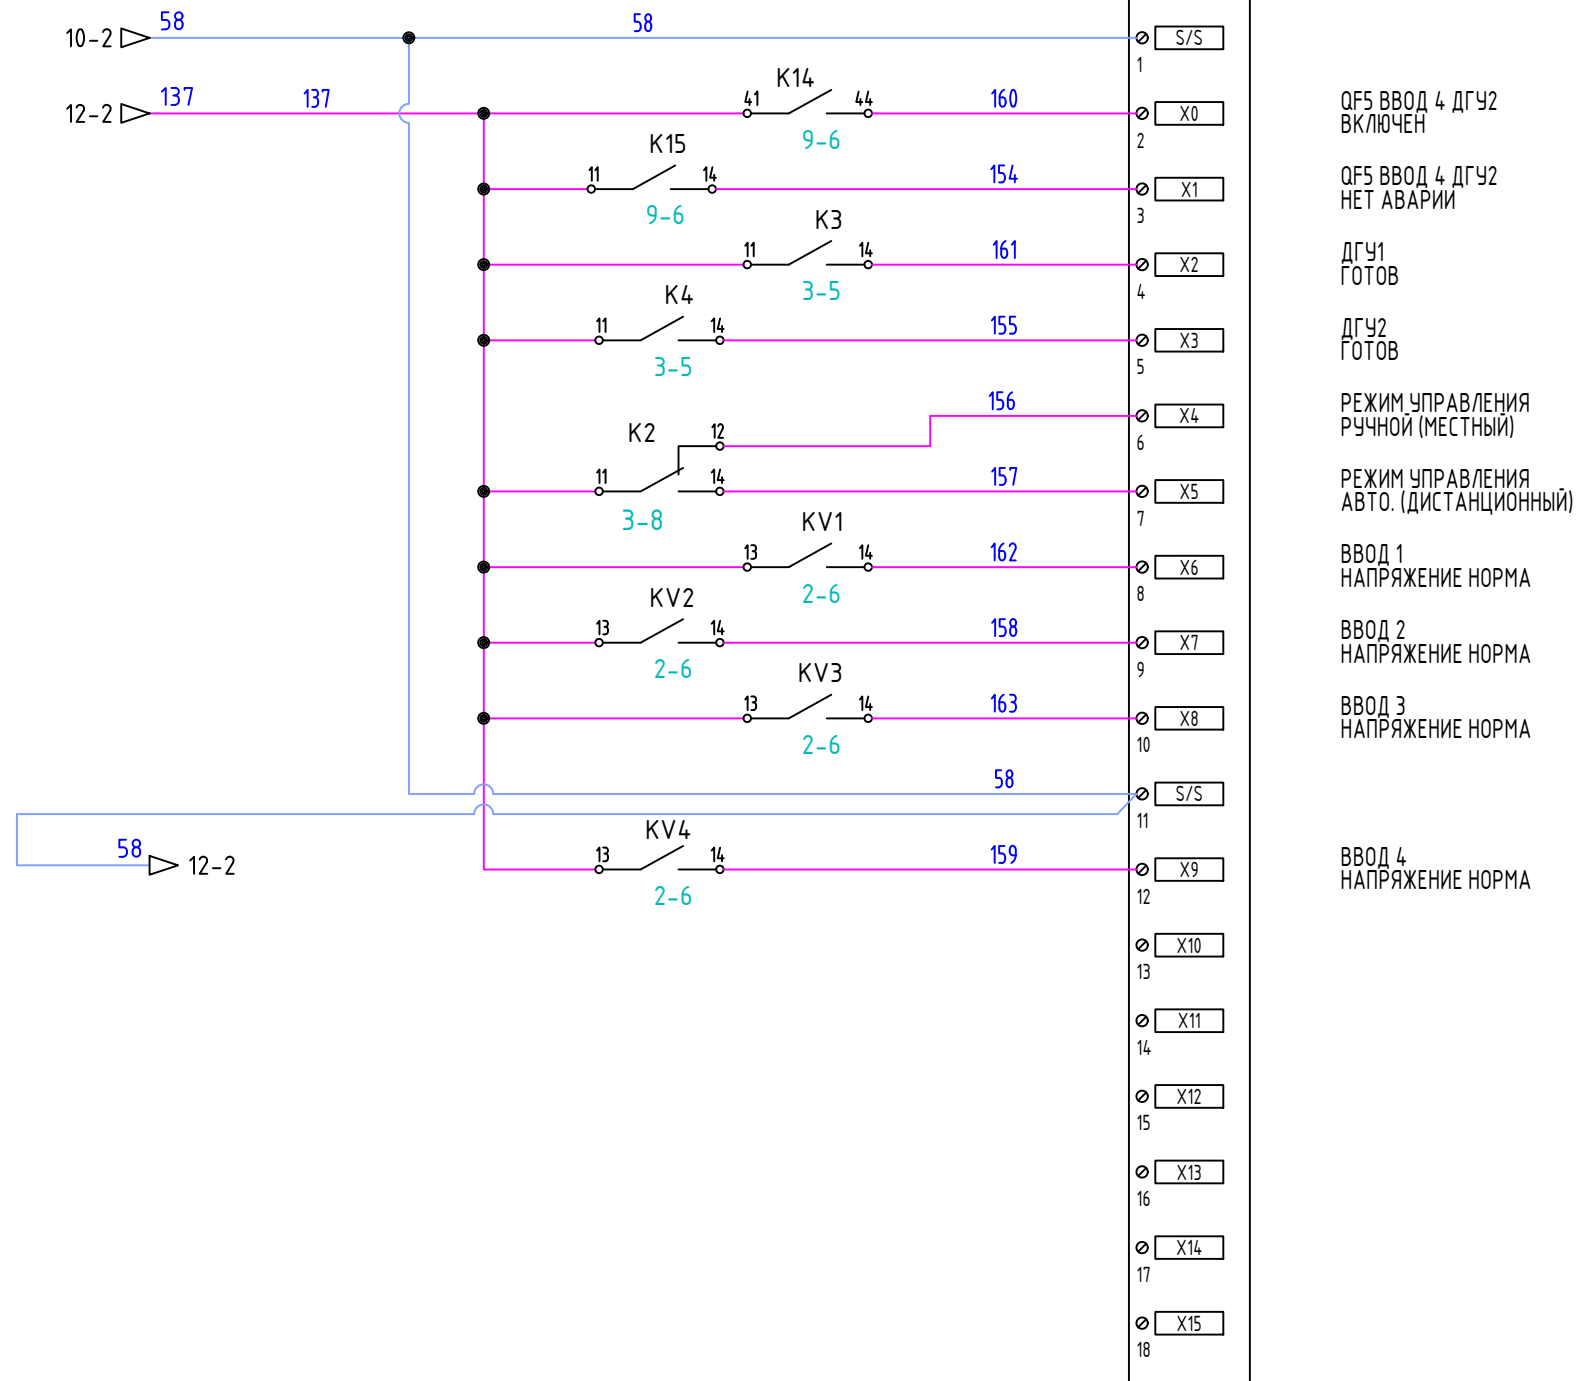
10-2 58 58 S/S 1

12-2 137 137 K14 41 44 160 X0 2 QF5 ВВОД 4 ДГУ2 ВКЛЮЧЕН

9-6

K15 11 14 154 X1 3 QF5 ВВОД 4 ДГУ2 НЕТ АВАРИИ

9-6

K3 11 14 161 X2 4 ДГУ1 ГОТОВ

3-5

K4 11 14 155 X3 5 ДГУ2 ГОТОВ

3-5

156 X4 6 РЕЖИМ УПРАВЛЕНИЯ РУЧНОЙ (МЕСТНЫЙ)

K2 12

11 14 157 X5 7 РЕЖИМ УПРАВЛЕНИЯ АВТО. (ДИСТАНЦИОННЫЙ)

3-8

KV1 13 14 162 X6 8 ВВОД 1 НАПРЯЖЕНИЕ НОРМА

2-6

KV2 13 14 158 X7 9 ВВОД 2 НАПРЯЖЕНИЕ НОРМА

2-6

KV3 13 14 163 X8 10 ВВОД 3 НАПРЯЖЕНИЕ НОРМА

2-6

58 S/S 11

58 12-2

KV4 13 14 159 X9 12 ВВОД 4 НАПРЯЖЕНИЕ НОРМА

2-6

X10 13

X11 14

X12 15

X13 16

X14 17

X15 18